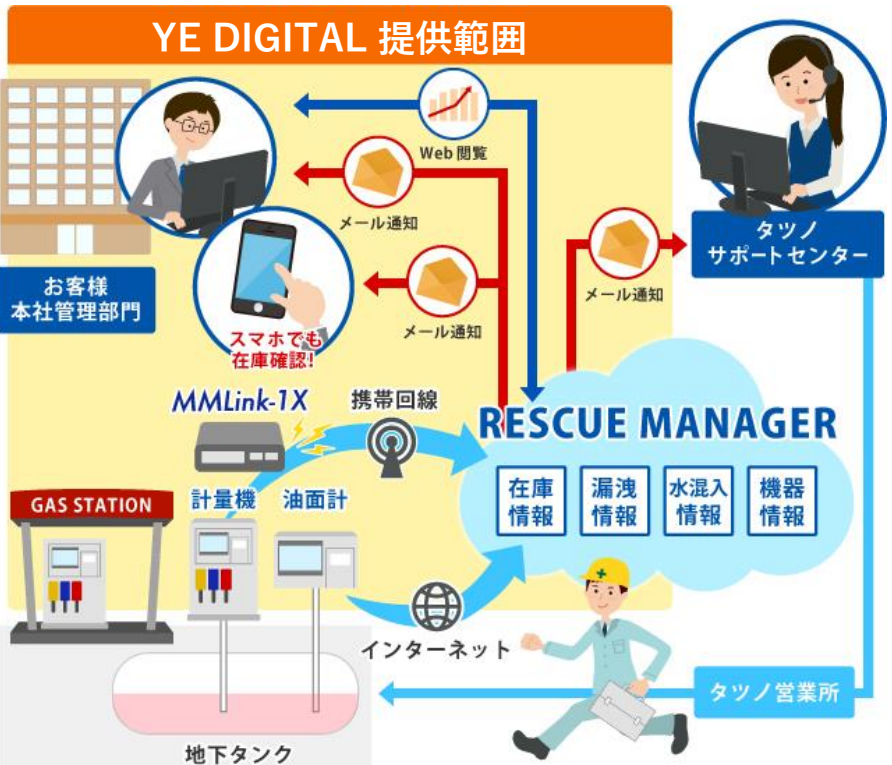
YE DIGITAL 提供範囲

Web 閲覧

メール通知

メール通知

メール通知

お客様
本社管理部門

スマホでも
在庫確認!

タツノ
サポートセンター

MMLink-1X

携帯回線

RESCUE MANAGER

在庫
情報

漏洩
情報

水混入
情報

機器
情報

GAS STATION

計量機

油面計

インターネット

タツノ営業所

地下タンク